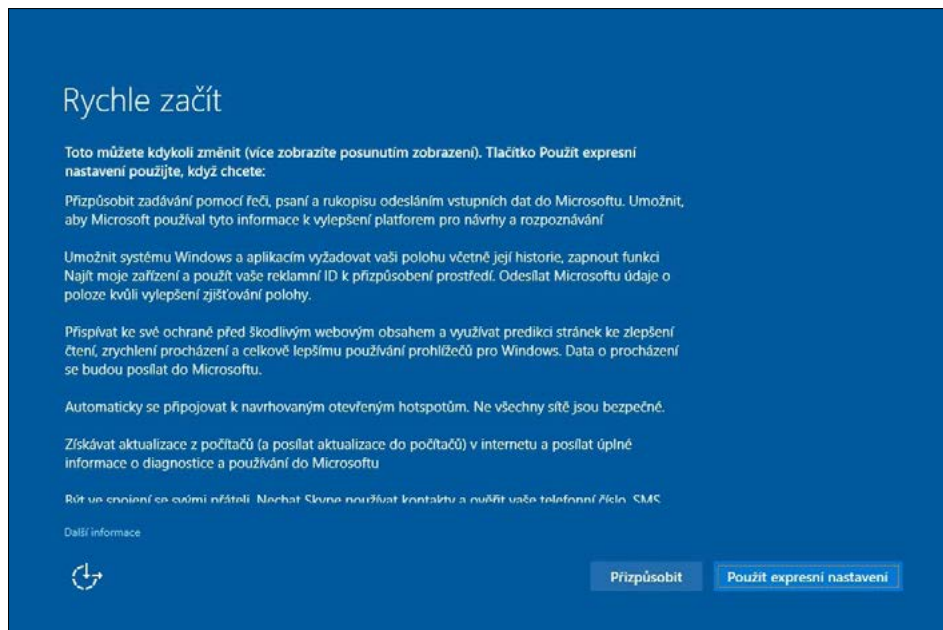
Rychle začít

Toto můžete kdykoli změnit (více zobrazíte posunutím zobrazení). Tlačítko Použít expresní nastavení použijte, když chcete:

Přizpůsobit zadávání pomocí řeči, psaní a rukopisu odesláním vstupních dat do Microsoftu. Umožnit, aby Microsoft používal tyto informace k vylepšení platforem pro návrhy a rozpoznávání

Umožnit systému Windows a aplikacím vyžadovat vaši polohu včetně její historie, zapnout funkci Najít moje zařízení a použít vaše reklamní ID k přizpůsobení prostředí. Odesílat Microsoftu údaje o poloze kvůli vylepšení zjišťování polohy.

Přispívat ke své ochraně před škodlivým webovým obsahem a využívat predikci stránek ke zlepšení čtení, zrychlení procházení a celkově lepšímu používání prohlížečů pro Windows. Data o procházení se budou posílat do Microsoftu.

Automaticky se připojovat k navrhovaným otevřeným hotspotům. Ne všechny sítě jsou bezpečné.

Získávat aktualizace z počítačů (a posílat aktualizace do počítačů) v internetu a posílat úplné informace o diagnostice a používání do Microsoftu

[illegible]

Další informace

Přizpůsobit

Použít expresní nastavení